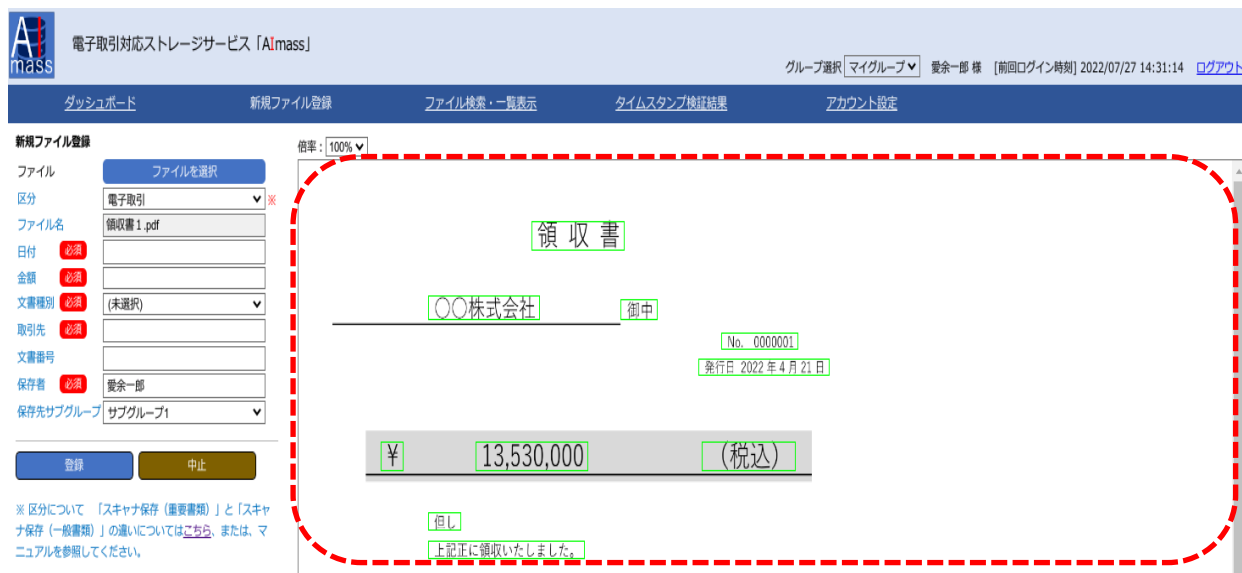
AI
mass

電子取引対応ストレージサービス「AImass」

グループ選択 マイグループ 愛余一郎 様 [前回ログイン時刻] 2022/07/27 14:31:14 ログアウト

ダッシュボード　新規ファイル登録　ファイル検索・一覧表示　タイムスタンプ検証結果　アカウント設定

新規ファイル登録

| ファイル | ファイルを選択 |
|---|---|
| 区分 | 電子取引 ※ |
| ファイル名 | 領収書1.pdf |
| 日付 必須 | |
| 金額 必須 | |
| 文書種別 必須 | (未選択) |
| 取引先 必須 | |
| 文書番号 | |
| 保存者 必須 | 愛余一郎 |
| 保存先サブグループ | サブグループ1 |

登録　中止

※ 区分について 「スキャナ保存（重要書類）」と「スキャナ保存（一般書類）」の違いについてはこちら、または、マニュアルを参照してください。

倍率：100%

領 収 書

○○株式会社 御中

No. 0000001
発行日 2022 年 4 月 21 日

¥ 13,530,000 (税込)

但し
上記正に領収いたしました。